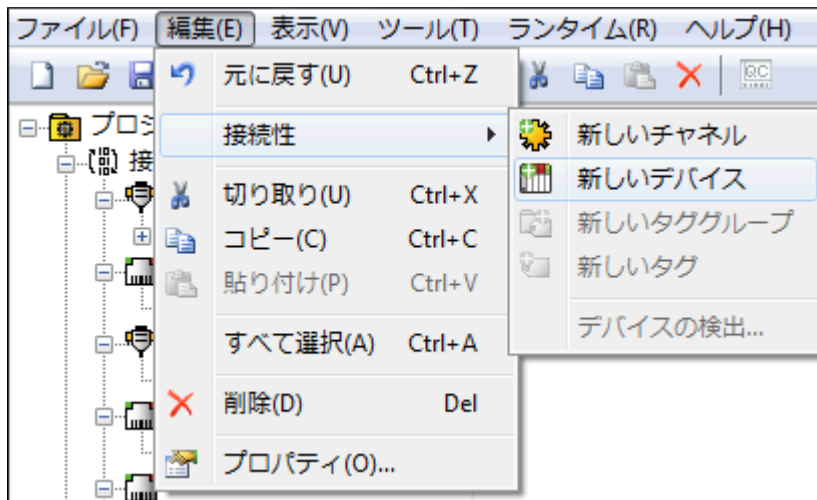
ファイル(F) 編集(E) 表示(V) ツール(T) ランタイム(R) ヘルプ(H)

プロジ
接

元に戻す(U) Ctrl+Z
接続性
切り取り(U) Ctrl+X
コピー(C) Ctrl+C
貼り付け(P) Ctrl+V
すべて選択(A) Ctrl+A
削除(D) Del
プロパティ(O)...

新しいチャネル
新しいデバイス
新しいタググループ
新しいタグ
デバイスの検出...